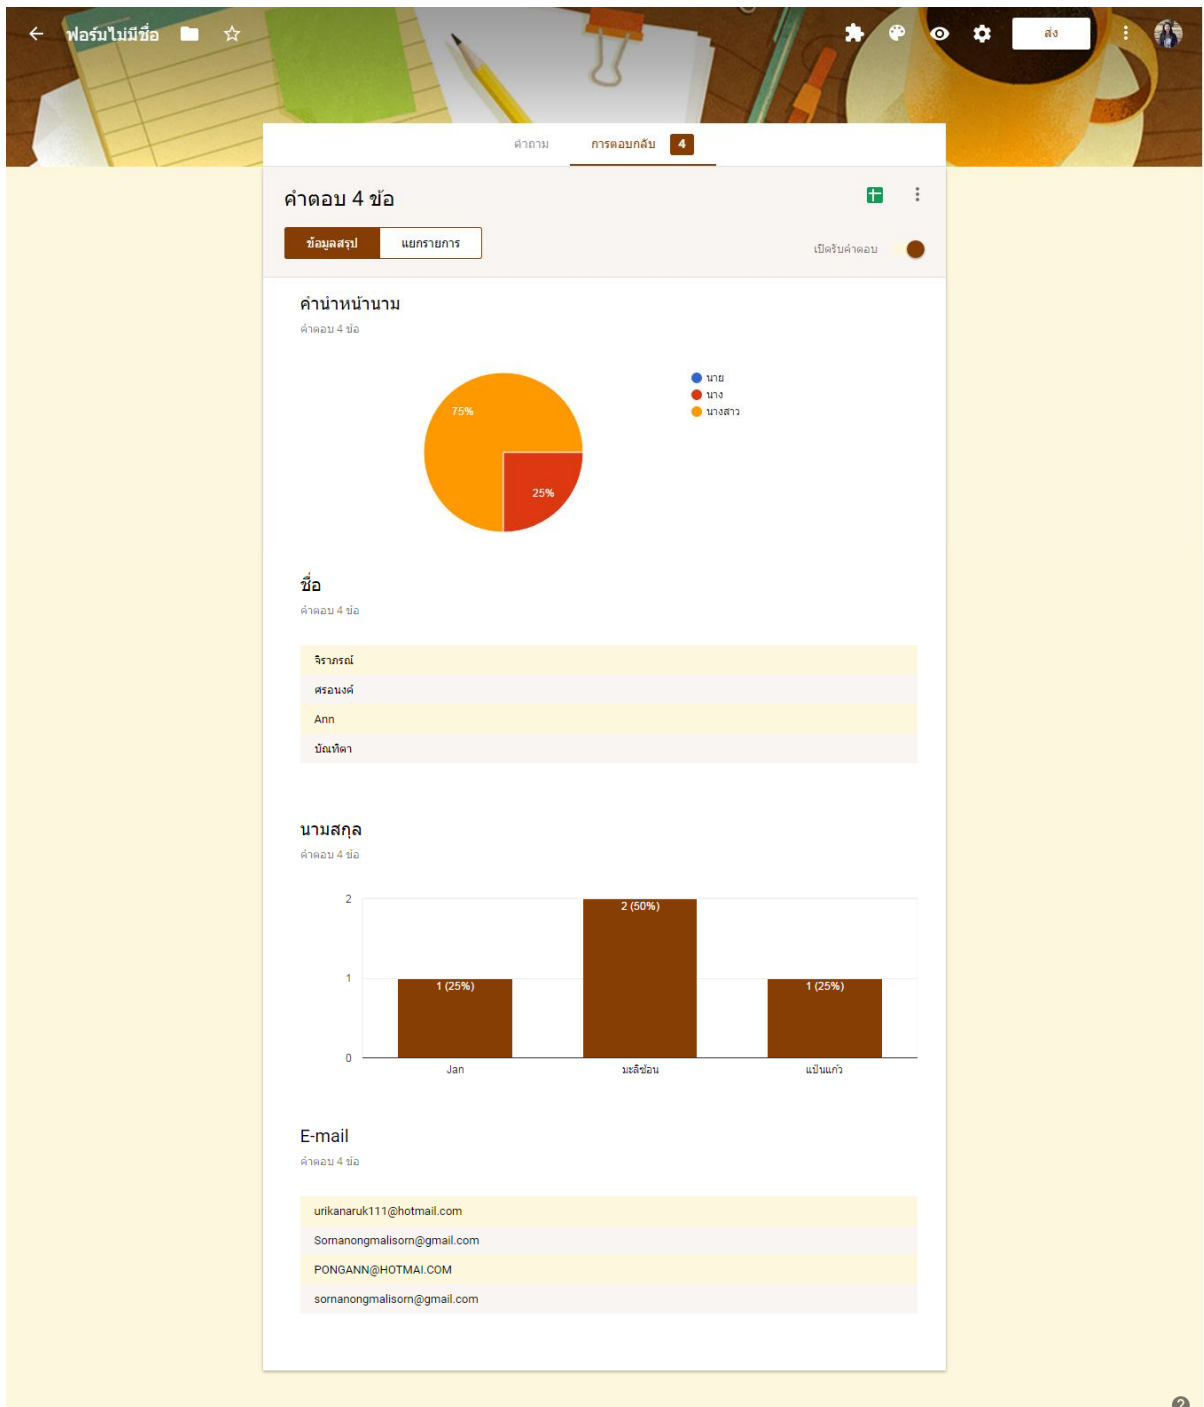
ฟอร์มไม่มีชื่อ

ส่ง

คำถาม การตอบกลับ 4

คำตอบ 4 ข้อ

ข้อมูลสรุป แยกรายการ

เปิดรับคำตอบ

คำนำหน้านาม
คำตอบ 4 ข้อ

75%
25%

นาย
นาง
นางสาว

ชื่อ
คำตอบ 4 ข้อ

จิราภรณ์
ศรอนงค์
Ann
บัณฑิตา

นามสกุล
คำตอบ 4 ข้อ

2
1
0
1 (25%)
2 (50%)
1 (25%)
Jan
มะลิซ้อน
แป้นแก้ว

E-mail
คำตอบ 4 ข้อ

urikanaruk111@hotmail.com
Sornanongmalisorn@gmail.com
PONGANN@HOTMAI.COM
sornanongmalisorn@gmail.com